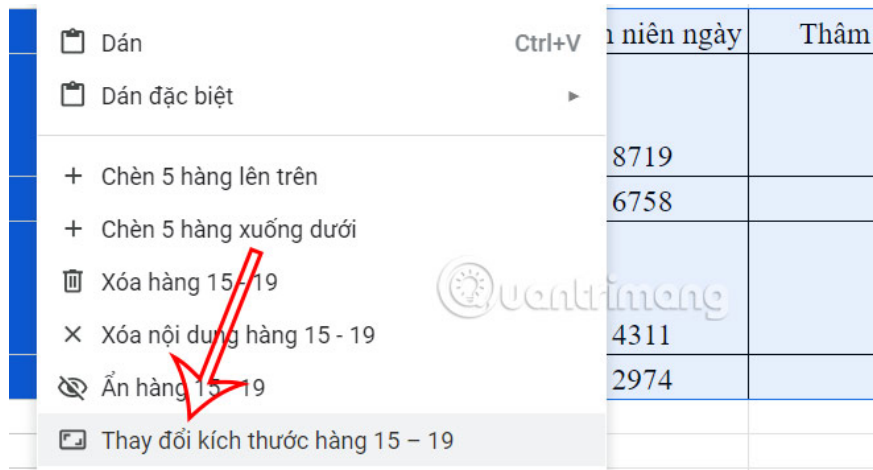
Dán Ctrl+V

Dán đặc biệt

Chèn 5 hàng lên trên

Chèn 5 hàng xuống dưới

Xóa hàng 15 - 19

Xóa nội dung hàng 15 - 19

Ẩn hàng 15 - 19

Thay đổi kích thước hàng 15 – 19

n niên ngày

Thâm

8719

6758

4311

2974

Quantrimang